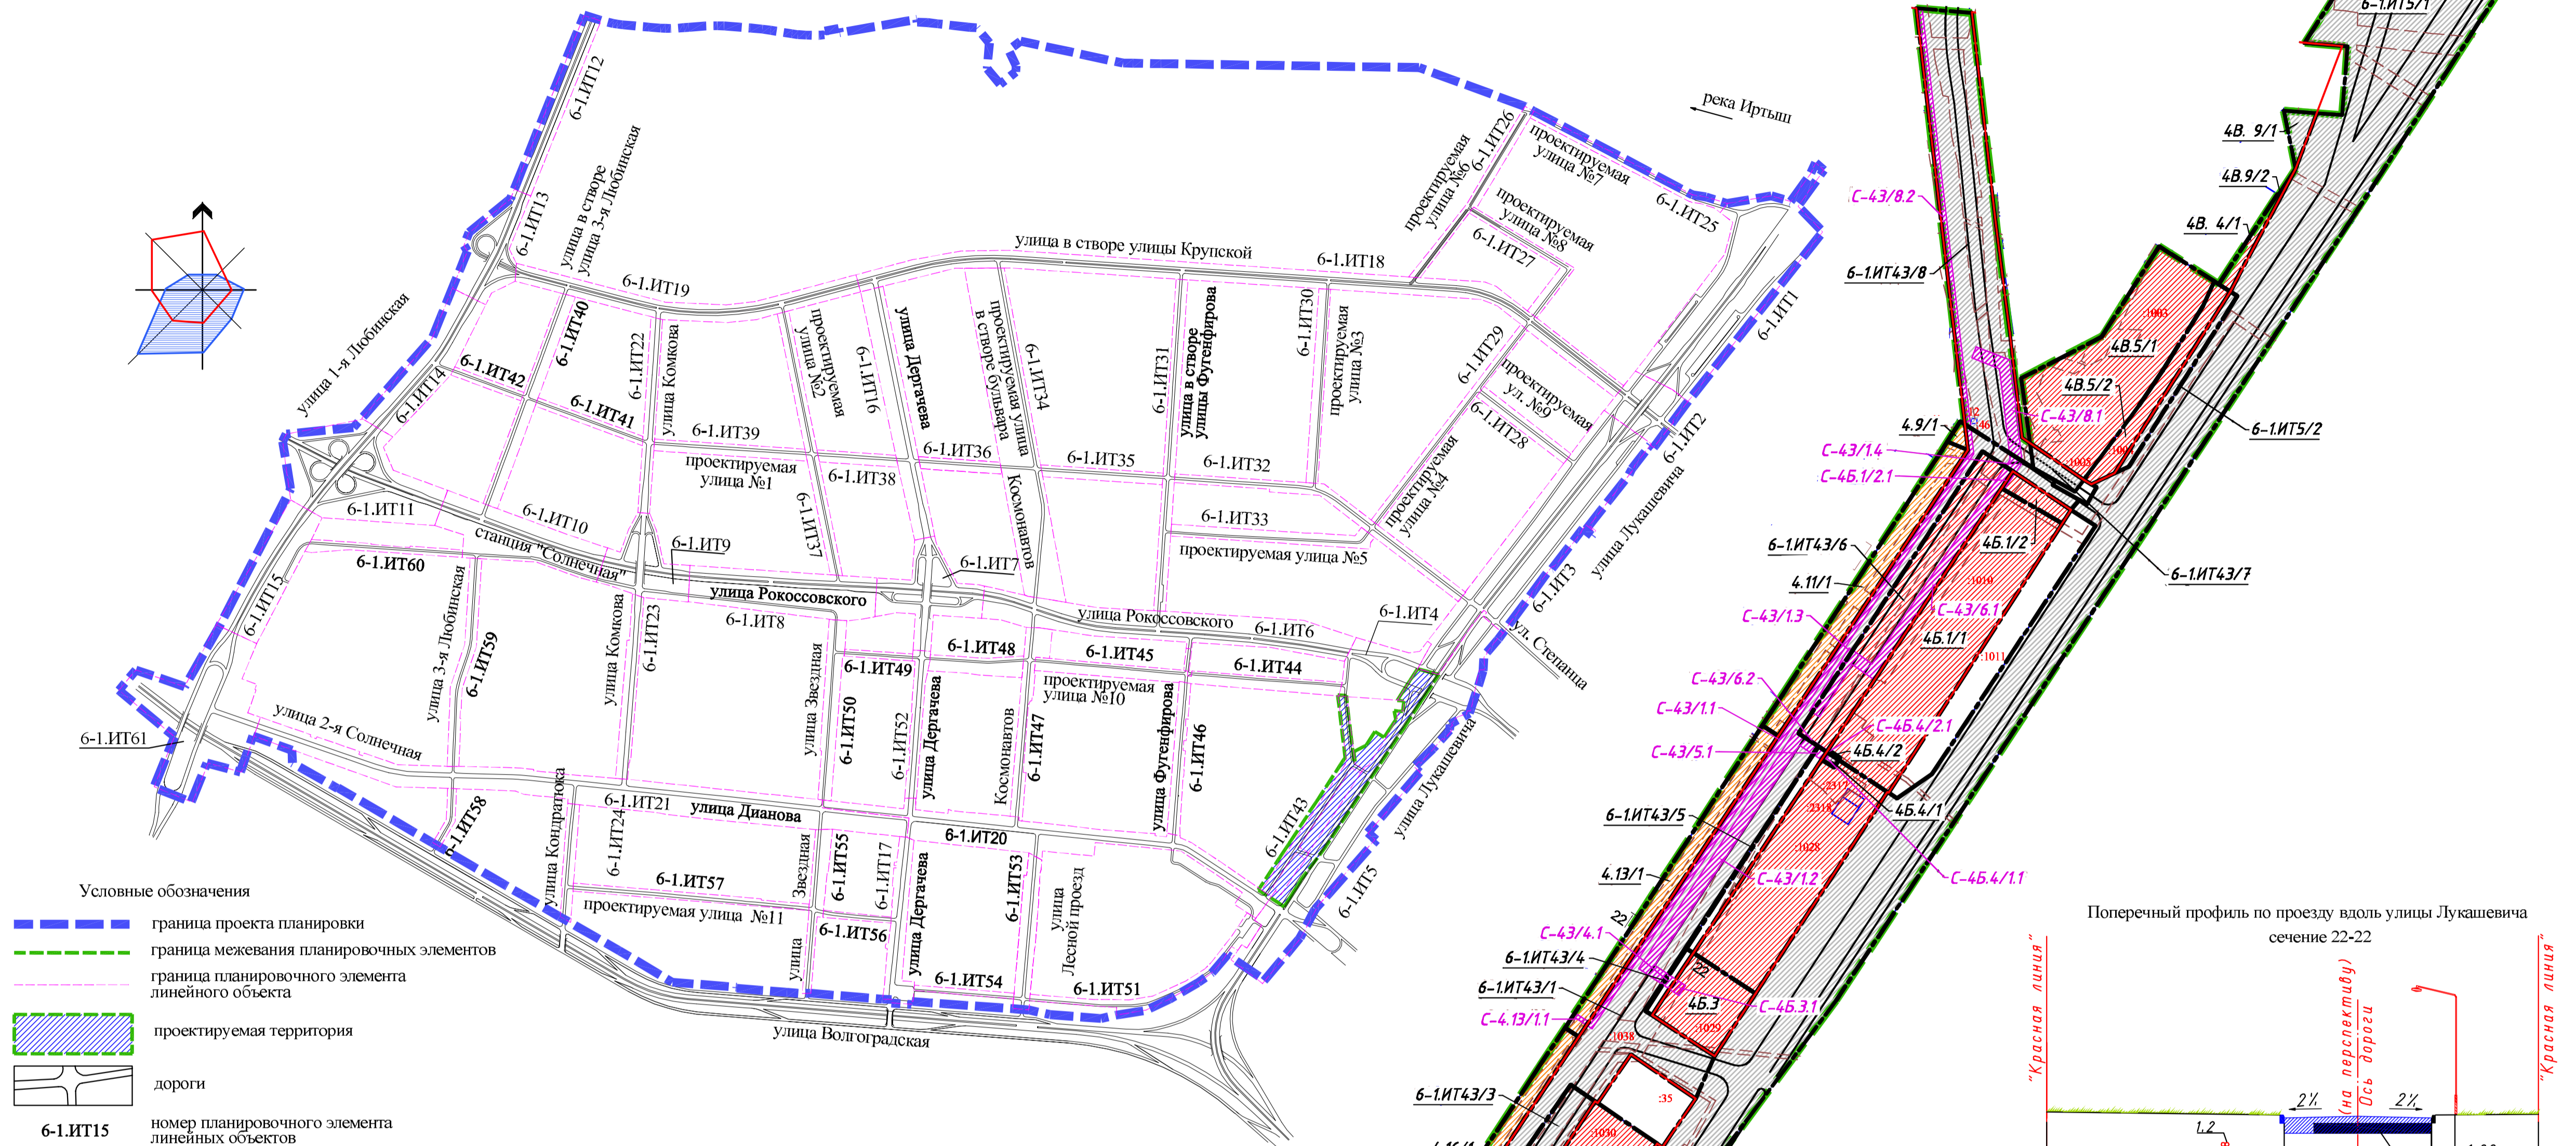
река Иртыш

улица в створе улица 3-я Любинская
6-1.ИТ12
6-1.ИТ13
улица в створе улицы Крупской
6-1.ИТ19
6-1.ИТ18
проектируемая улица №6
6-1.ИТ26
проектируемая улица №7
6-1.ИТ25
проектируемая улица №8
6-1.ИТ27
6-1.ИТ1
улица 1-я Любинская
6-1.ИТ14
6-1.ИТ42
6-1.ИТ40
6-1.ИТ22
улица Комкова
проектируемая улица №2
6-1.ИТ16
улица Дергачева
проектируемая улица в створе бульвара
6-1.ИТ34
6-1.ИТ31
улица в створе улицы Фугенфирова
6-1.ИТ30
проектируемая улица №3
6-1.ИТ29
проектируемая ул. №9
6-1.ИТ28
6-1.ИТ2
6-1.ИТ41
6-1.ИТ39
проектируемая улица №1
6-1.ИТ38
6-1.ИТ36
Космонавтов
6-1.ИТ35
6-1.ИТ32
6-1.ИТ33
проектируемая улица №4
улица Лукашевича
6-1.ИТ11
6-1.ИТ10
6-1.ИТ37
6-1.ИТ9
станция "Солнечная"
6-1.ИТ7
проектируемая улица №5
6-1.ИТ3
6-1.ИТ60
улица Рокоссовского
улица Рокоссовского
6-1.ИТ6
6-1.ИТ4
ул. Степанца
6-1.ИТ15
улица 3-я Любинская
6-1.ИТ59
улица Комкова
6-1.ИТ23
6-1.ИТ8
улица Звездная
6-1.ИТ49
6-1.ИТ48
6-1.ИТ45
6-1.ИТ44
проектируемая улица №10
6-1.ИТ61
улица 2-я Солнечная
6-1.ИТ50
6-1.ИТ52
улица Дергачева
Космонавтов
6-1.ИТ47
улица Фугенфирова
6-1.ИТ46
6-1.ИТ43
улица Лукашевича
6-1.ИТ58
улица Кондратюка
6-1.ИТ21
улица Дианова
6-1.ИТ24
6-1.ИТ57
Звездная
6-1.ИТ55
6-1.ИТ17
6-1.ИТ20
улица Дергачева
6-1.ИТ53
улица Лесной проезд
6-1.ИТ5
проектируемая улица №11
улица
6-1.ИТ56
6-1.ИТ54
6-1.ИТ51
Улица Волгоградская

Условные обозначения
граница проекта планировки
граница межевания планировочных элементов
граница планировочного элемента линейного объекта
проектируемая территория
дороги
6-1.ИТ15 номер планировочного элемента линейных объектов

6-1.ИТ5/1
4В. 9/1
4В.9/2
4В. 4/1
С-43/8.2
6-1.ИТ43/8
1003
4В.5/1
4В.5/2
С-43/8.1
6-1.ИТ5/2
4.9/1
С-43/1.4
С-4Б.1/2.1
1005
6-1.ИТ43/6
4Б.1/2
6-1.ИТ43/7
4.11/1
1010
С-43/1.3
С-43/6.1
4Б.1/1
1011
С-43/6.2
С-43/1.1
С-4Б.4/2.1
С-43/5.1
4Б.4/2
2317
2318
4Б.4/1
6-1.ИТ43/5
1028
4.13/1
С-43/1.2
С-4Б.4/1.1
22
С-43/4.1
22
6-1.ИТ43/4
4Б.3
6-1.ИТ43/1
С-4Б.3.1
С-4.13/1.1
1029
1038
6-1.ИТ43/3
35
1030

Поперечный профиль по проезду вдоль улицы Лукашевича
сечение 22-22
"Красная линия"
"Красная линия"
(на перспективу)
Ось дороги
2%
2%
1.2